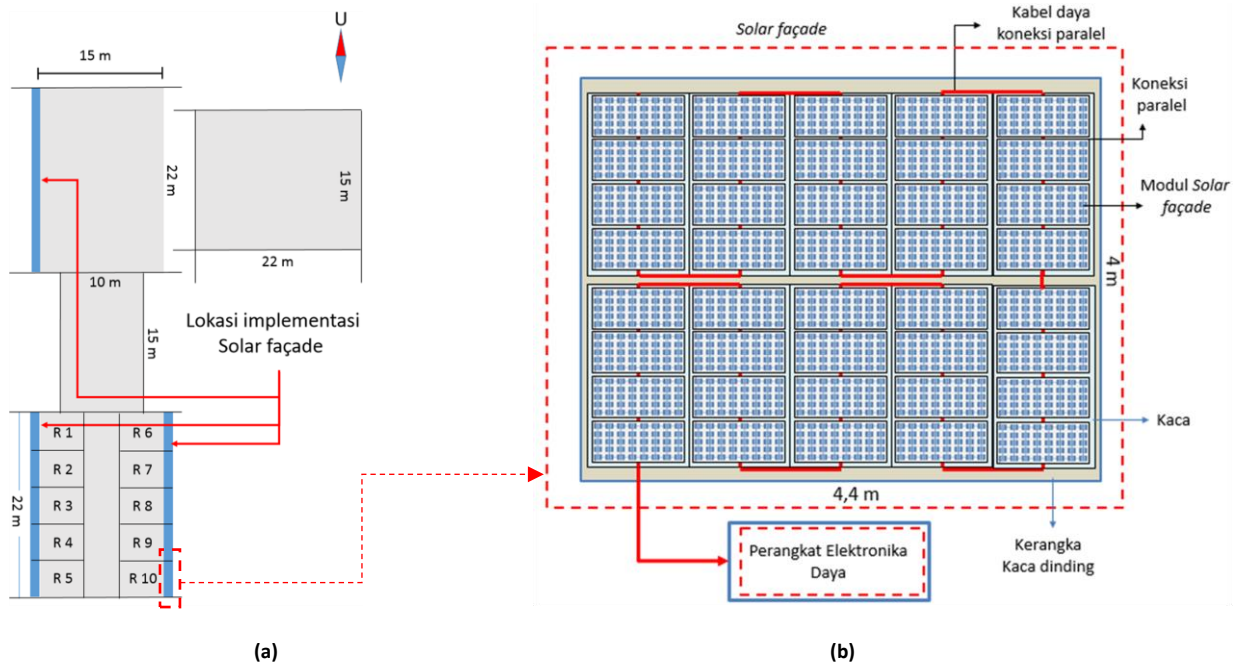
U

15 m

22 m

15 m

22 m

10 m

15 m

Lokasi implementasi Solar façade

R 1
R 2
R 3
R 4
R 5

R 6
R 7
R 8
R 9
R 10

22 m

(a)

*Solar façade*

Kabel daya koneksi paralel

Koneksi paralel

Modul *Solar façade*

4 m

Kaca

4,4 m

Kerangka Kaca dinding

Perangkat Elektronika Daya

(b)